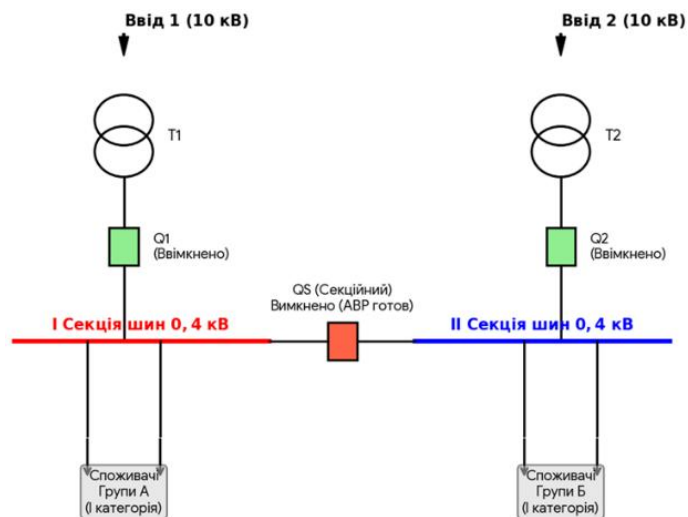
Ввід 1 (10 кВ)

Ввід 2 (10 кВ)

T1

T2

Q1
(Ввімкнено)

Q2
(Ввімкнено)

QS (Секційний)
Вимкнено (АВР готов)

I Секція шин 0, 4 кВ

II Секція шин 0, 4 кВ

Споживачі
Групи А
(I категорія)

Споживачі
Групи Б
(I категорія)